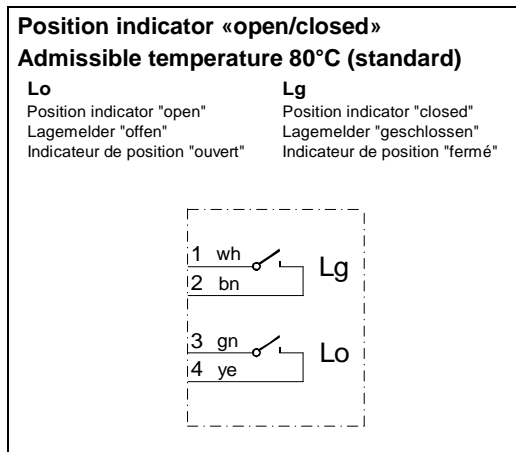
Position indicator «open/closed»
Admissible temperature 80°C (standard)

Lo
Position indicator "open"
Lagemelder "offen"
Indicateur de position "ouvert"

Lg
Position indicator "closed"
Lagemelder "geschlossen"
Indicateur de position "fermé"

1 wh
2 bn
Lg

3 gn
4 ye
Lo